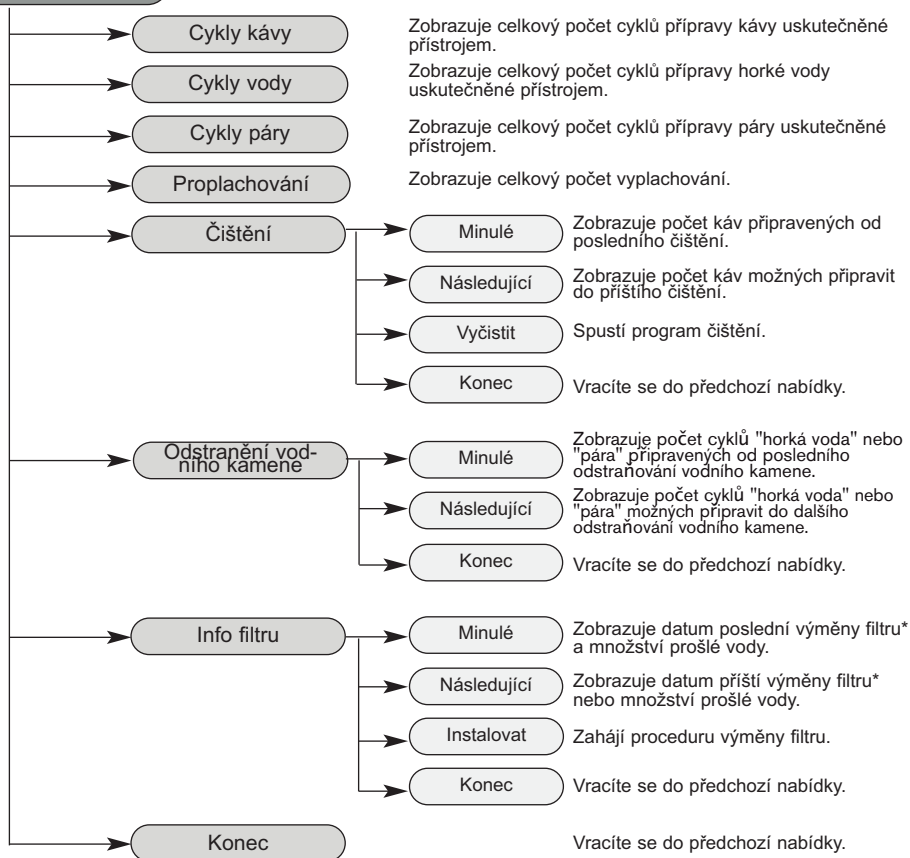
Cykly kávy

Zobrazuje celkový počet cyklů přípravy kávy uskutečněné přístrojem.

Cykly vody

Zobrazuje celkový počet cyklů přípravy horké vody uskutečněné přístrojem.

Cykly páry

Zobrazuje celkový počet cyklů přípravy páry uskutečněné přístrojem.

Proplachování

Zobrazuje celkový počet vyplachování.

Čištění

Minulé

Zobrazuje počet káv připravených od posledního čištění.

Následující

Zobrazuje počet káv možných připravit do příštího čištění.

Vyčistit

Spustí program čištění.

Konec

Vracíte se do předchozí nabídky.

Odstranění vodního kamene

Minulé

Zobrazuje počet cyklů "horká voda" nebo "pára" připravených od posledního odstraňování vodního kamene.

Následující

Zobrazuje počet cyklů "horká voda" nebo "pára" možných připravit do dalšího odstraňování vodního kamene.

Konec

Vracíte se do předchozí nabídky.

Info filtru

Minulé

Zobrazuje datum poslední výměny filtru* a množství prošlé vody.

Následující

Zobrazuje datum příští výměny filtru* nebo množství prošlé vody.

Instalovat

Zahájí proceduru výměny filtru.

Konec

Vracíte se do předchozí nabídky.

Konec

Vracíte se do předchozí nabídky.